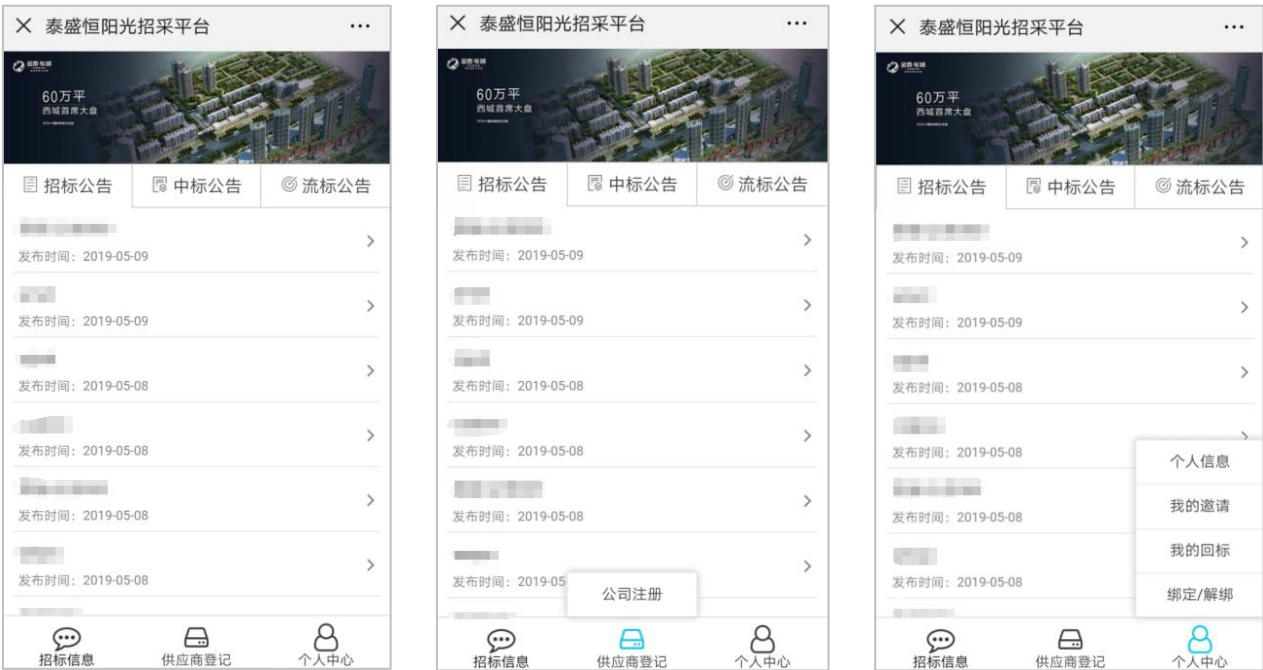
× 泰盛恒阳光招采平台 ···

60万平
西城首席大盘

招标公告 中标公告 流标公告

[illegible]
发布时间：2019-05-09

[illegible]
发布时间：2019-05-09

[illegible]
发布时间：2019-05-08

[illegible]
发布时间：2019-05-08

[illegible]
发布时间：2019-05-08

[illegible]
发布时间：2019-05-08

招标信息 供应商登记 个人中心

× 泰盛恒阳光招采平台 ···

60万平
西城首席大盘

招标公告 中标公告 流标公告

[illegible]
发布时间：2019-05-09

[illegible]
发布时间：2019-05-09

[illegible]
发布时间：2019-05-08

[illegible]
发布时间：2019-05-08

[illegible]
发布时间：2019-05-08

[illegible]
发布时间：2019-05

公司注册

招标信息 供应商登记 个人中心

× 泰盛恒阳光招采平台 ···

60万平
西城首席大盘

招标公告 中标公告 流标公告

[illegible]
发布时间：2019-05-09

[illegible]
发布时间：2019-05-09

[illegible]
发布时间：2019-05-08

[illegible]
发布时间：2019-05-08

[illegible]
发布时间：2019-05-08

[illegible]
发布时间：2019-05-08

个人信息
我的邀请
我的回标
绑定/解绑

招标信息 供应商登记 个人中心